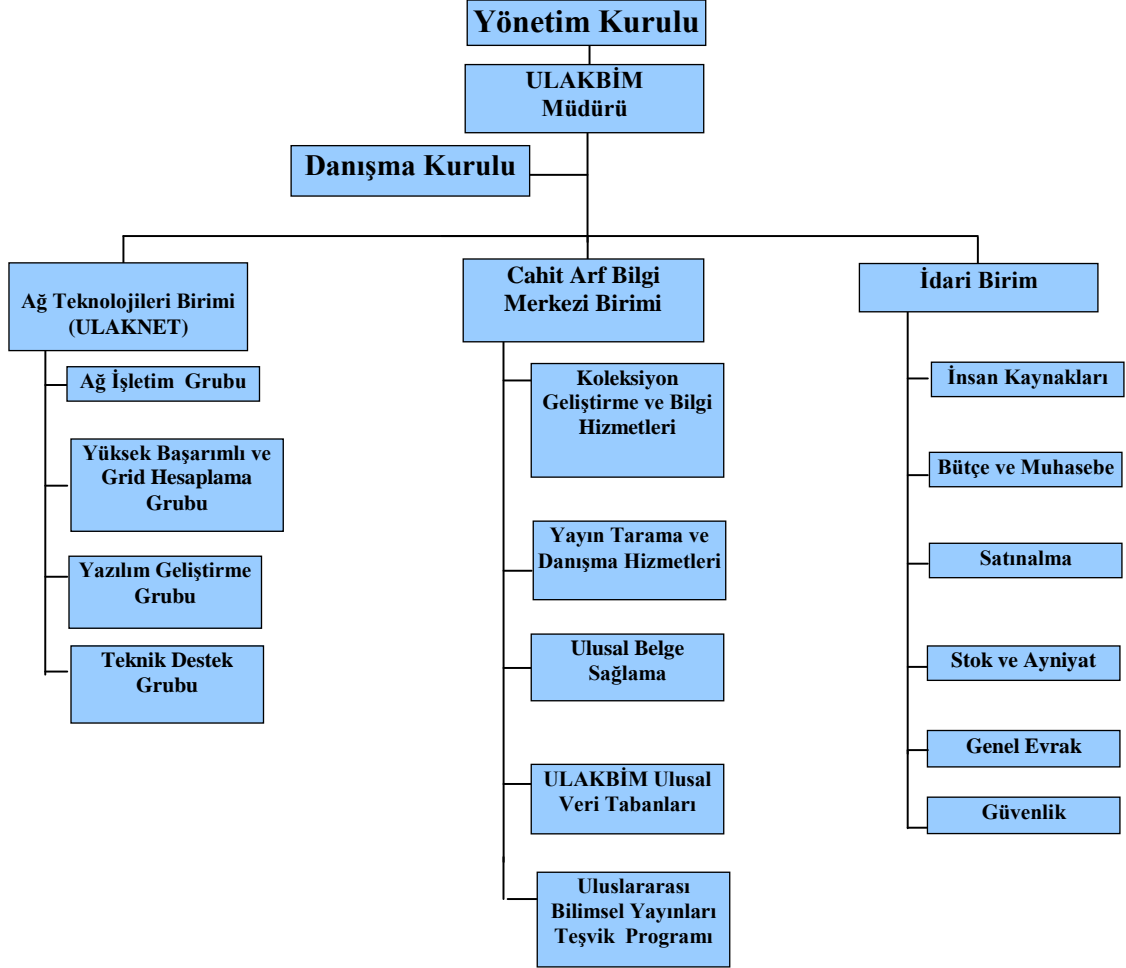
Yönetim Kurulu

ULAKBİM Müdürü

Danışma Kurulu

Ağ Teknolojileri Birimi (ULAKNET)

Ağ İşletim Grubu

Yüksek Başarımlı ve Grid Hesaplama Grubu

Yazılım Geliştirme Grubu

Teknik Destek Grubu

Cahit Arf Bilgi Merkezi Birimi

Koleksiyon Geliştirme ve Bilgi Hizmetleri

Yayın Tarama ve Danışma Hizmetleri

Ulusal Belge Sağlama

ULAKBİM Ulusal Veri Tabanları

Uluslararası Bilimsel Yayınları Teşvik Programı

İdari Birim

İnsan Kaynakları

Bütçe ve Muhasebe

Satınalma

Stok ve Ayniyat

Genel Evrak

Güvenlik